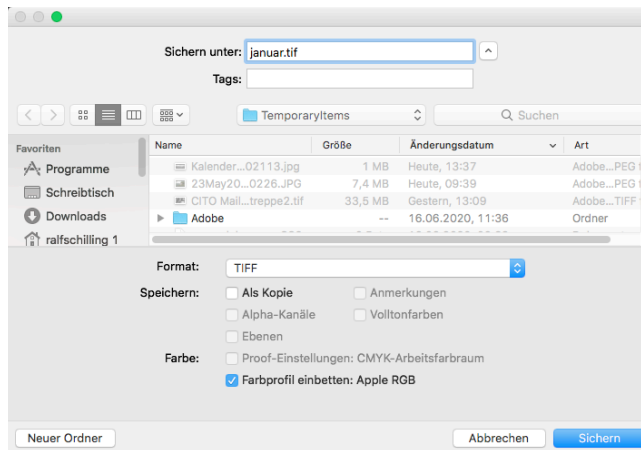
Sichern unter: januar.tif

Tags:

TemporaryItems

Suchen

Favoriten

Programme

Schreibtisch

Downloads

ralfschilling 1

| Name | Größe | Änderungsdatum | Art |
|---|---|---|---|
| Kalender...02113.jpg | 1 MB | Heute, 13:37 | Adobe...PEG f |
| 23May20...0226.JPG | 7,4 MB | Heute, 09:39 | Adobe...PEG f |
| CITO Mail...treppe2.tif | 33,5 MB | Gestern, 13:09 | Adobe...TIFF |
| Adobe | -- | 16.06.2020, 11:36 | Ordner |

Format: TIFF

Speichern: Als Kopie

Anmerkungen

Alpha-Kanäle

Volltonfarben

Ebenen

Farbe: Proof-Einstellungen: CMYK-Arbeitsfarbraum

Farbprofil einbetten: Apple RGB

Neuer Ordner

Abbrechen

Sichern